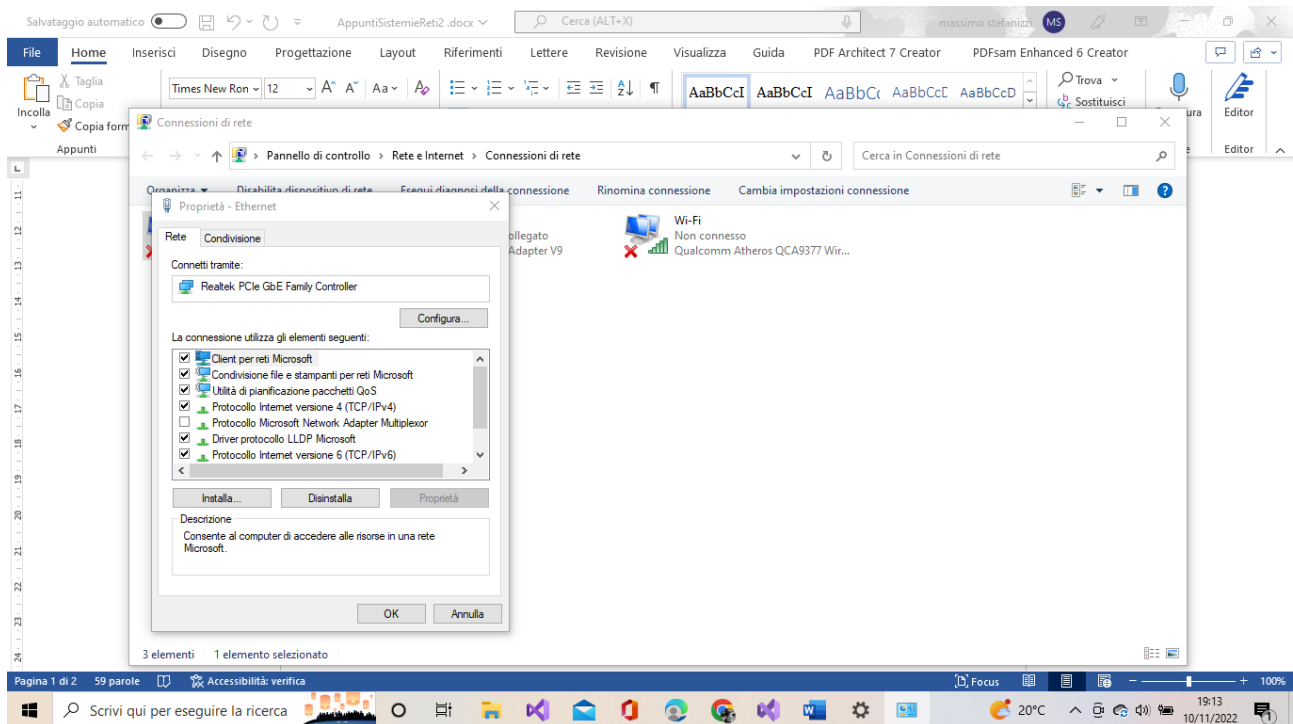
Salvataggio automatico AppuntiSistemieReti2 .docx Cerca (ALT+X) massimo stefanizzi MS

File Home Inserisci Disegno Progettazione Layout Riferimenti Lettere Revisione Visualizza Guida PDF Architect 7 Creator PDFsam Enhanced 6 Creator

Incolla Taglia Copia Copia form Appunti Times New Ron 12 AaBbCcI AaBbCcI AaBbCc AaBbCcD AaBbCcD Trova Sostituisci Editor Editor

Connessioni di rete

Pannello di controllo > Rete e Internet > Connessioni di rete Cerca in Connessioni di rete

Organizza Disabilita dispositivo di rete Esegui diagnosi della connessione Rinomina connessione Cambia impostazioni connessione

ollegato
Adapter V9

Wi-Fi
Non connesso
Qualcomm Atheros QCA9377 Wir...

Proprietà - Ethernet

Rete Condivisione

Connetti tramite:

Realtek PCIe GbE Family Controller

Configura...

La connessione utilizza gli elementi seguenti:

Client per reti Microsoft
Condivisione file e stampanti per reti Microsoft
Utilità di pianificazione pacchetti QoS
Protocollo Internet versione 4 (TCP/IPv4)
Protocollo Microsoft Network Adapter Multiplexor
Driver protocollo LLDP Microsoft
Protocollo Internet versione 6 (TCP/IPv6)

Installa... Disinstalla Proprietà

Descrizione
Consente al computer di accedere alle risorse in una rete Microsoft.

OK Annulla

3 elementi 1 elemento selezionato

Pagina 1 di 2 59 parole Accessibilità: verifica Focus 100%

Scrivi qui per eseguire la ricerca 20°C 19:13 10/11/2022